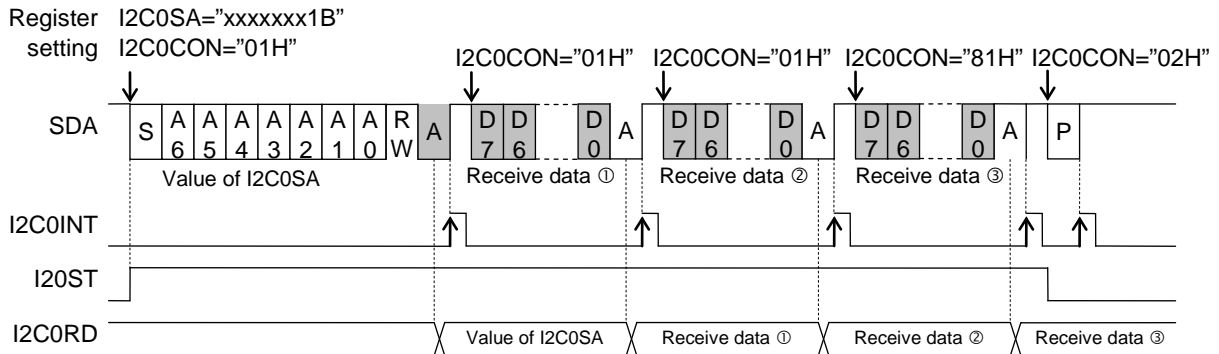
Register setting I2C0SA="xxxxxxx1B"
I2C0CON="01H"

I2C0CON="01H" I2C0CON="01H" I2C0CON="81H" I2C0CON="02H"

SDA

S A6 A5 A4 A3 A2 A1 A0 RW A D7 D6 D0 A D7 D6 D0 A D7 D6 D0 A P

Value of I2C0SA

Receive data ①

Receive data ②

Receive data ③

I2C0INT

I20ST

I2C0RD

Value of I2C0SA

Receive data ①

Receive data ②

Receive data ③